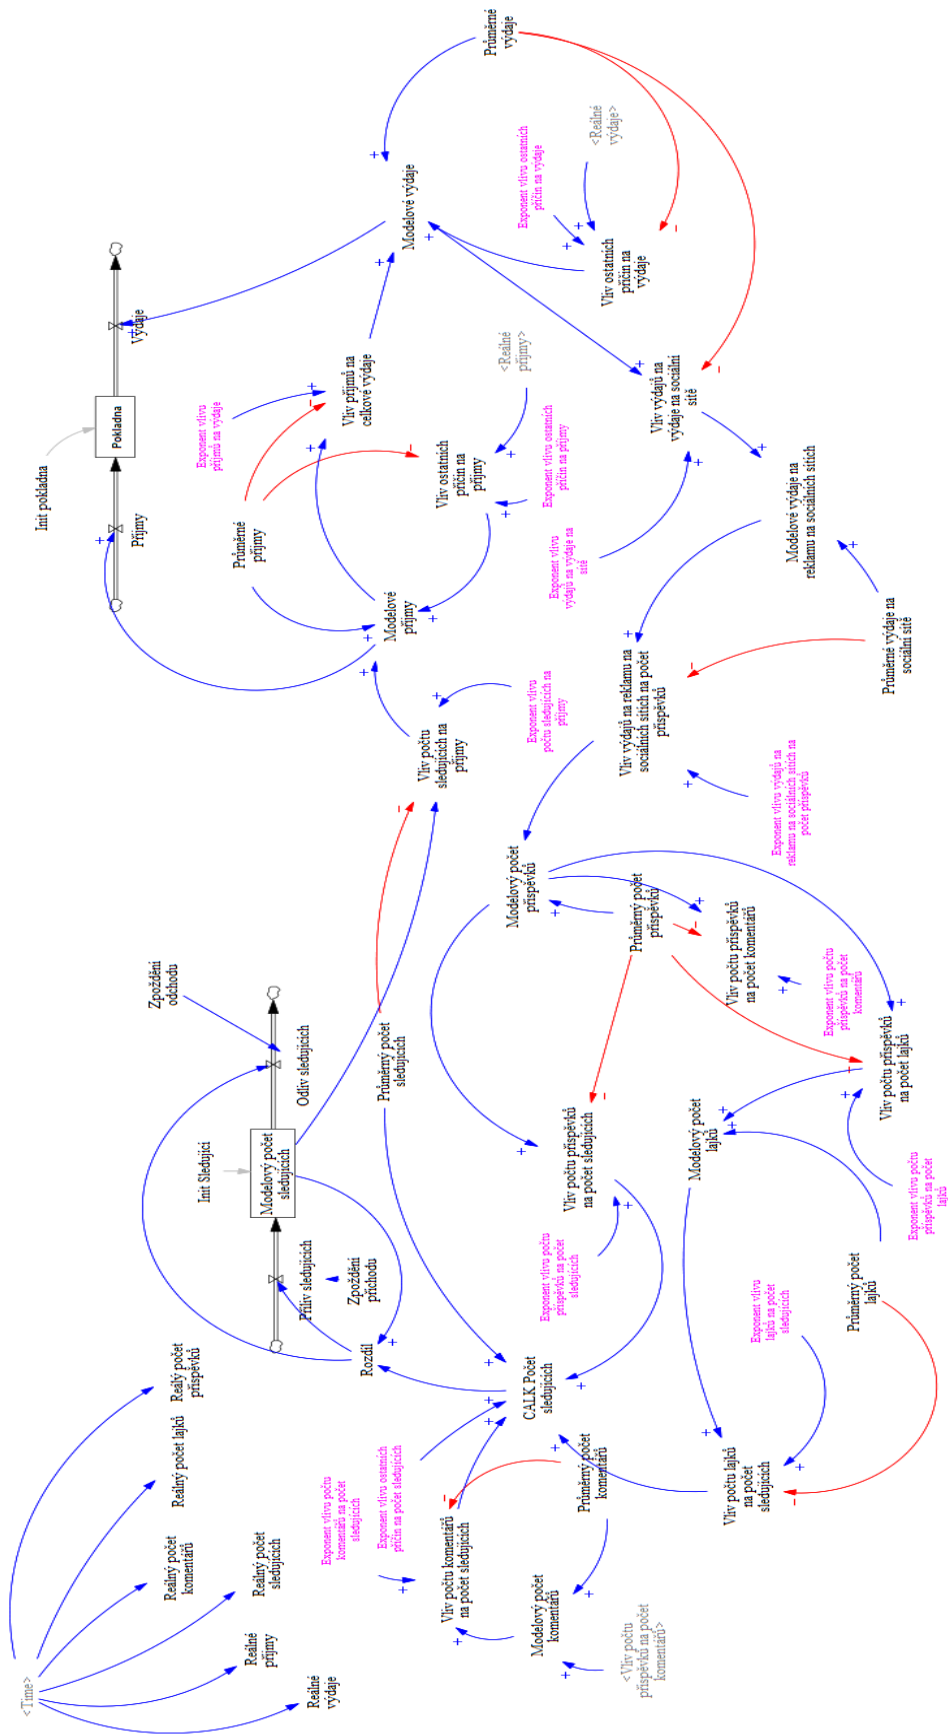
Průměrné výdaje

<Reálné výdaje>

Exponent vlivu ostatních příčin na výdaje

Modelové výdaje

Vliv ostatních příčin na výdaje

Výdaje

Pokladna

Init pokladna

Příjmy

Vliv příjmů na celkové výdaje

Exponent vlivu příjmů na výdaje

<Reálné příjmy>

Vliv výdajů na výdaje na sociální sítě

Vliv ostatních příčin na příjmy

Exponent vlivu ostatních příčin na příjmy

Průměrné příjmy

Modelové příjmy

Exponent vlivu výdajů na výdaje na sítě

Modelové výdaje na reklamu na sociálních sítích

Průměrné výdaje na sociální sítě

Vliv výdajů na reklamu na sociálních sítích na počet příspěvků

Exponent vlivu počtu sledujících na příjmy

Vliv počtu sledujících na příjmy

Exponent vlivu výdajů na reklamu na sociálních sítích na počet příspěvků

Modelový počet příspěvků

Průměrný počet příspěvků

Vliv počtu příspěvků na počet komentářů

Exponent vlivu počtu příspěvků na počet komentářů

Vliv počtu příspěvků na počet lajků

Zpoždění odchodu

Odliv sledujících

Průměrný počet sledujících

Init Sledující

Modelový počet sledujících

Vliv počtu příspěvků na počet sledujících

Modelový počet lajků

Exponent vlivu počtu příspěvků na počet lajků

Přítok sledujících

Zpoždění příchodu

Exponent vlivu počtu příspěvků na počet sledujících

Průměrný počet lajků

Exponent vlivu lajků na počet sledujících

Reálný počet příspěvků

Rozdíl

CALK Počet sledujících

Reálný počet lajků

Exponent vlivu ostatních příčin na počet sledujících

Exponent vlivu počtu komentářů na počet sledujících

Průměrný počet komentářů

Vliv počtu lajků na počet sledujících

Reálný počet komentářů

Reálný počet sledujících

Vliv počtu komentářů na počet sledujících

Modelový počet komentářů

Reálné příjmy

<Vliv počtu příspěvků na počet komentářů>

<Time>

Reálné výdaje